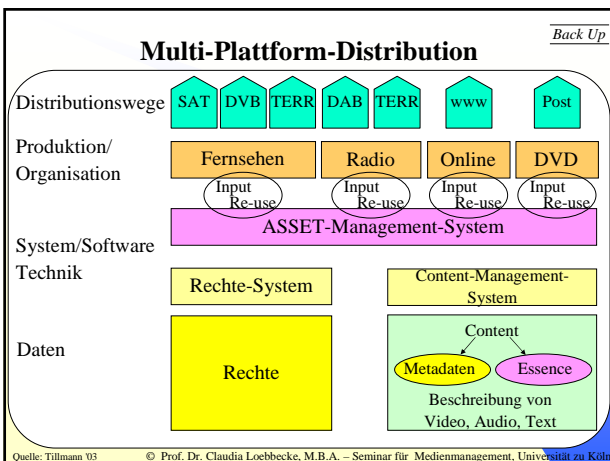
Back Up

Multi-Plattform-Distribution

Distributionswege

SAT DVB TERR DAB TERR www Post

Produktion/ Organisation

Fernsehen Radio Online DVD

Input Re-use Input Re-use Input Re-use Input Re-use

ASSET-Management-System

System/Software Technik

Rechte-System

Content-Management-System

Daten

Rechte

Content

Metadaten Essence

Beschreibung von Video, Audio, Text

Quelle: Tillmann '03 © Prof. Dr. Claudia Loebbecke, M.B.A. – Seminar für Medienmanagement, Universität zu Köln